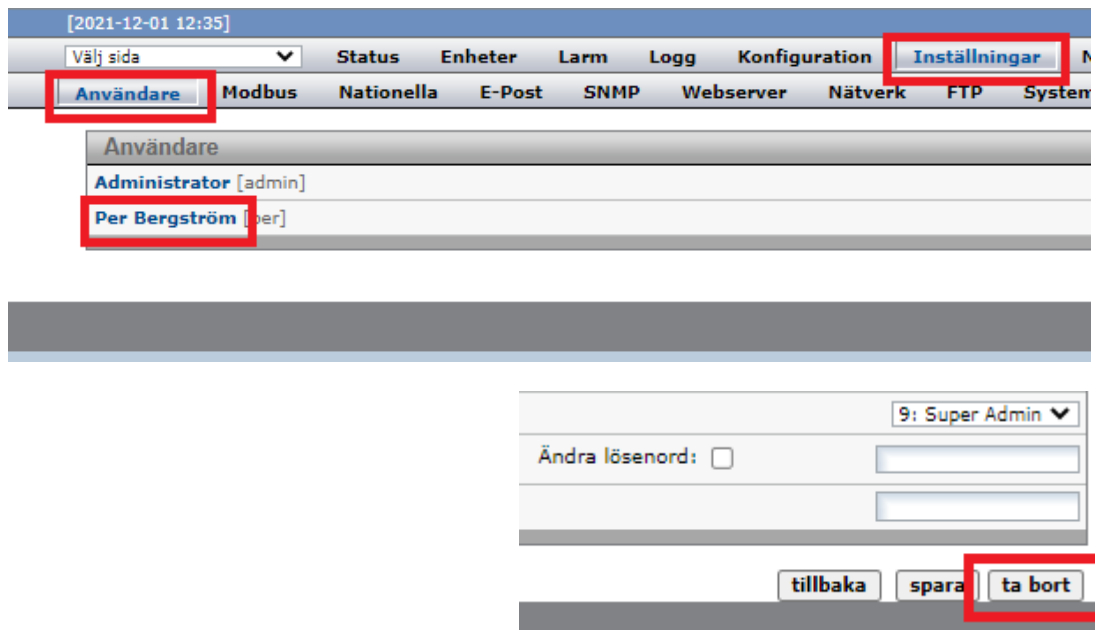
[2021-12-01 12:35]

Välj sida

Status Enheter Larm Logg Konfiguration Inställningar N

Användare Modbus Nationella E-Post SNMP Webserver Nätverk FTP System

Användare

Administrator [admin]

Per Bergström [per]

9: Super Admin

Ändra lösenord:

tillbaka spara ta bort